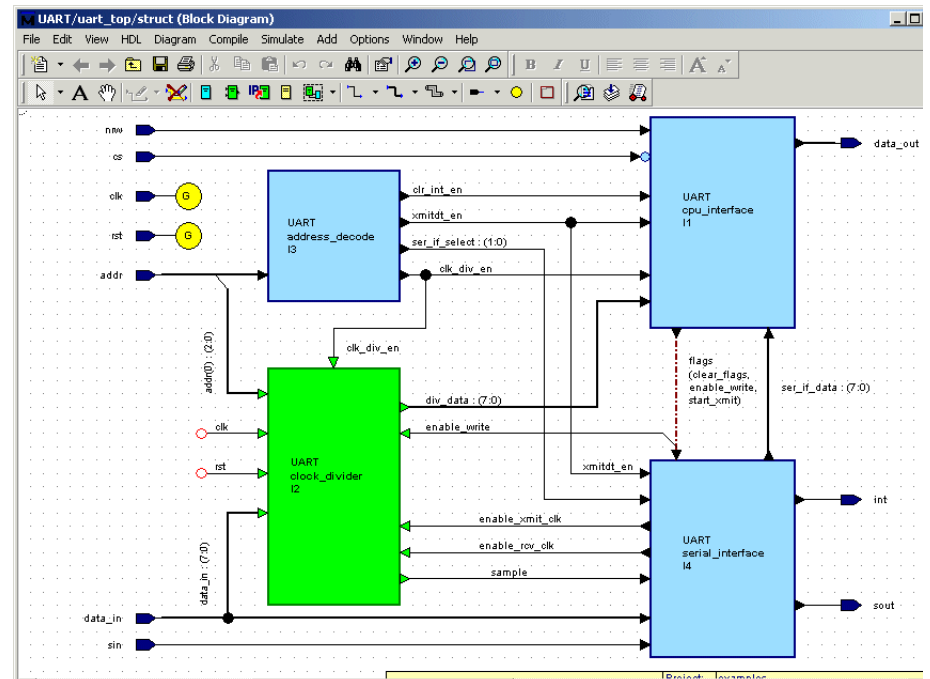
UART/uart_top/struct (Block Diagram)

File Edit View HDL Diagram Compile Simulate Add Options Window Help

nrw
cs
clk G
rst G
addr

UART
address_decode
I3

clr_int_en
xmitdt_en
ser_if_select : (1:0)
clk_div_en

UART
cpu_interface
I1

data_out

addr(0) : (2:0)

clk_div_en

flags
(clear_flags,
enable_write,
start_xmit)

ser_if_data : (7:0)

clk
rst

UART
clock_divider
I2

div_data : (7:0)
enable_write

xmitdt_en

UART
serial_interface
I4

int

enable_xmit_clk
enable_rcv_clk
sample

sout

data_in : (7:0)

data_in
sin

Project: examples